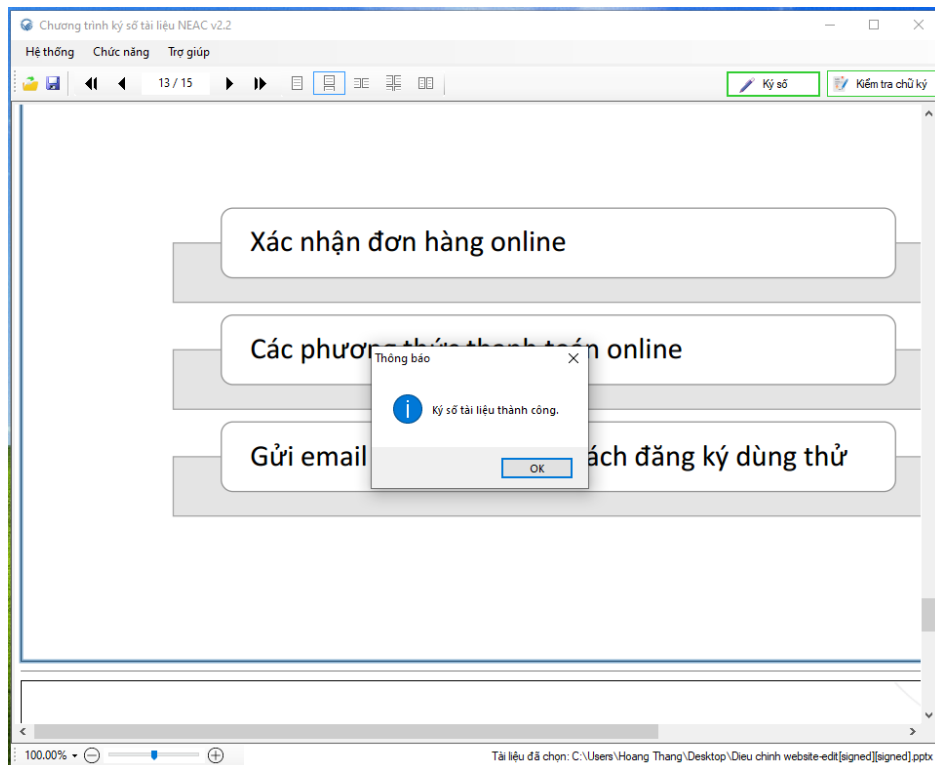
Chương trình ký số tài liệu NEAC v2.2

Hệ thống Chức năng Trợ giúp

13 / 15

Ký số

Kiểm tra chữ ký

Xác nhận đơn hàng online

Các phương thức thanh toán online

Gửi email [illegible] ách đăng ký dùng thử

Thông báo

Ký số tài liệu thành công.

OK

100.00%

Tài liệu đã chọn: C:\Users\Hoang Thang\Desktop\Dieu chinh website-edit[signed][signed].pptx